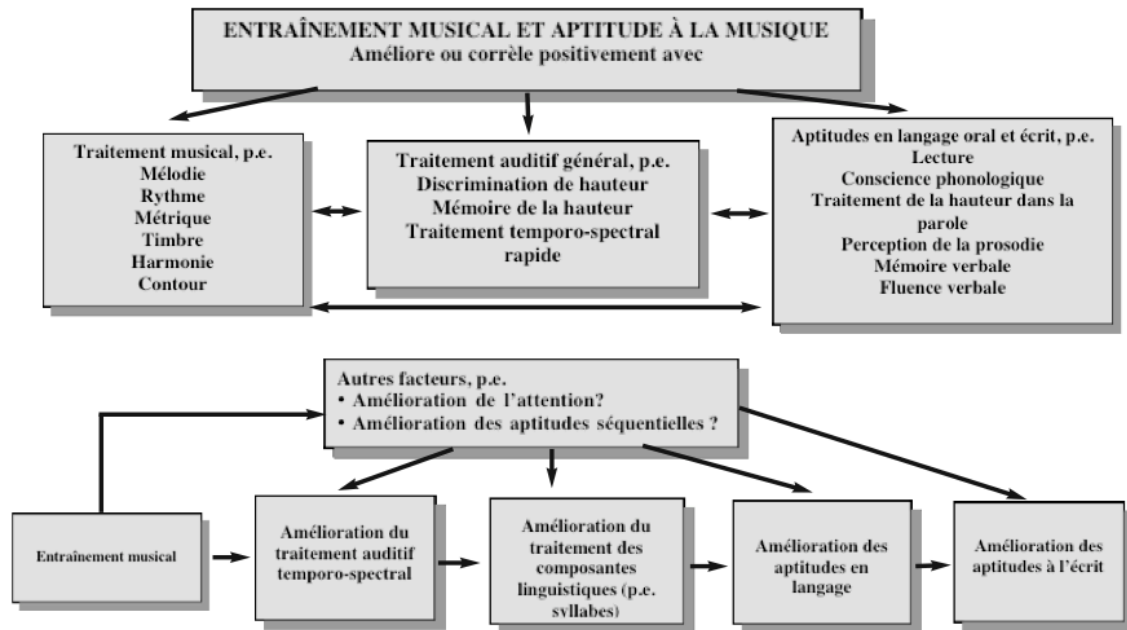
ENTRAÎNEMENT MUSICAL ET APTITUDE À LA MUSIQUE
Améliore ou corrèle positivement avec

Traitement musical, p.e.
Mélodie
Rythme
Métrique
Timbre
Harmonie
Contour

Traitement auditif général, p.e.
Discrimination de hauteur
Mémoire de la hauteur
Traitement temporo-spectral rapide

Aptitudes en langage oral et écrit, p.e.
Lecture
Conscience phonologique
Traitement de la hauteur dans la parole
Perception de la prosodie
Mémoire verbale
Fluence verbale

Autres facteurs, p.e.
• Amélioration de l'attention?
• Amélioration des aptitudes séquentielles ?

Entraînement musical

Amélioration du traitement auditif temporo-spectral

Amélioration du traitement des composantes linguistiques (p.e. syllabes)

Amélioration des aptitudes en langage

Amélioration des aptitudes à l'écrit